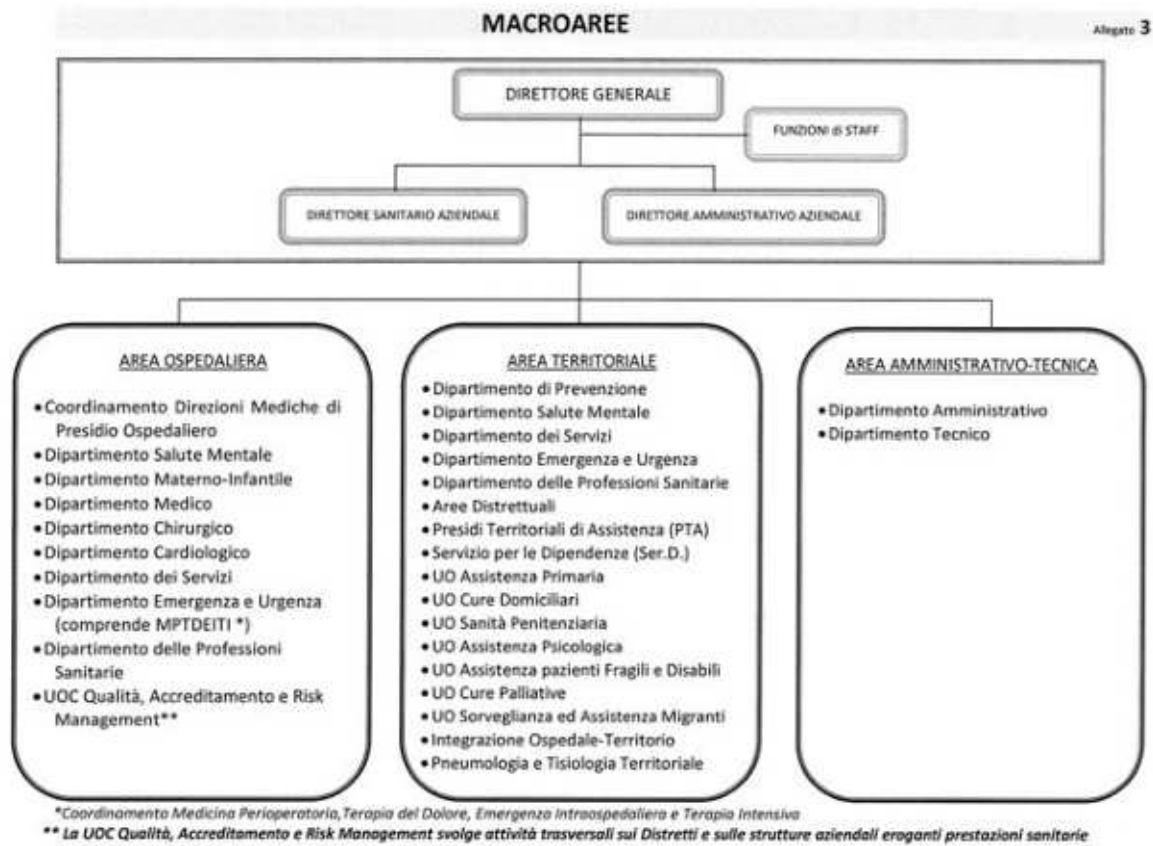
MACROAREE

Allegato 3

DIRETTORE GENERALE

FUNZIONI di STAFF

DIRETTORE SANITARIO AZIENDALE

DIRETTORE AMMINISTRATIVO AZIENDALE

AREA OSPEDALIERA

• Coordinamento Direzioni Mediche di Presidio Ospedaliero
• Dipartimento Salute Mentale
• Dipartimento Materno-Infantile
• Dipartimento Medico
• Dipartimento Chirurgico
• Dipartimento Cardiologico
• Dipartimento dei Servizi
• Dipartimento Emergenza e Urgenza (comprende MPTDEITI *)
• Dipartimento delle Professioni Sanitarie
• UOC Qualità, Accreditamento e Risk Management**

AREA TERRITORIALE

• Dipartimento di Prevenzione
• Dipartimento Salute Mentale
• Dipartimento dei Servizi
• Dipartimento Emergenza e Urgenza
• Dipartimento delle Professioni Sanitarie
• Aree Distrettuali
• Presidi Territoriali di Assistenza (PTA)
• Servizio per le Dipendenze (Ser.D.)
• UO Assistenza Primaria
• UO Cure Domiciliari
• UO Sanità Penitenziaria
• UO Assistenza Psicologica
• UO Assistenza pazienti Fragili e Disabili
• UO Cure Palliative
• UO Sorveglianza ed Assistenza Migranti
• Integrazione Ospedale-Territorio
• Pneumologia e Tisiologia Territoriale

AREA AMMINISTRATIVO-TECNICA

• Dipartimento Amministrativo
• Dipartimento Tecnico

*Coordinamento Medicina Perioperatoria,Terapia del Dolore, Emergenza Intraospedaliera e Terapia Intensiva
** La UOC Qualità, Accreditamento e Risk Management svolge attività trasversali sui Distretti e sulle strutture aziendali eroganti prestazioni sanitarie